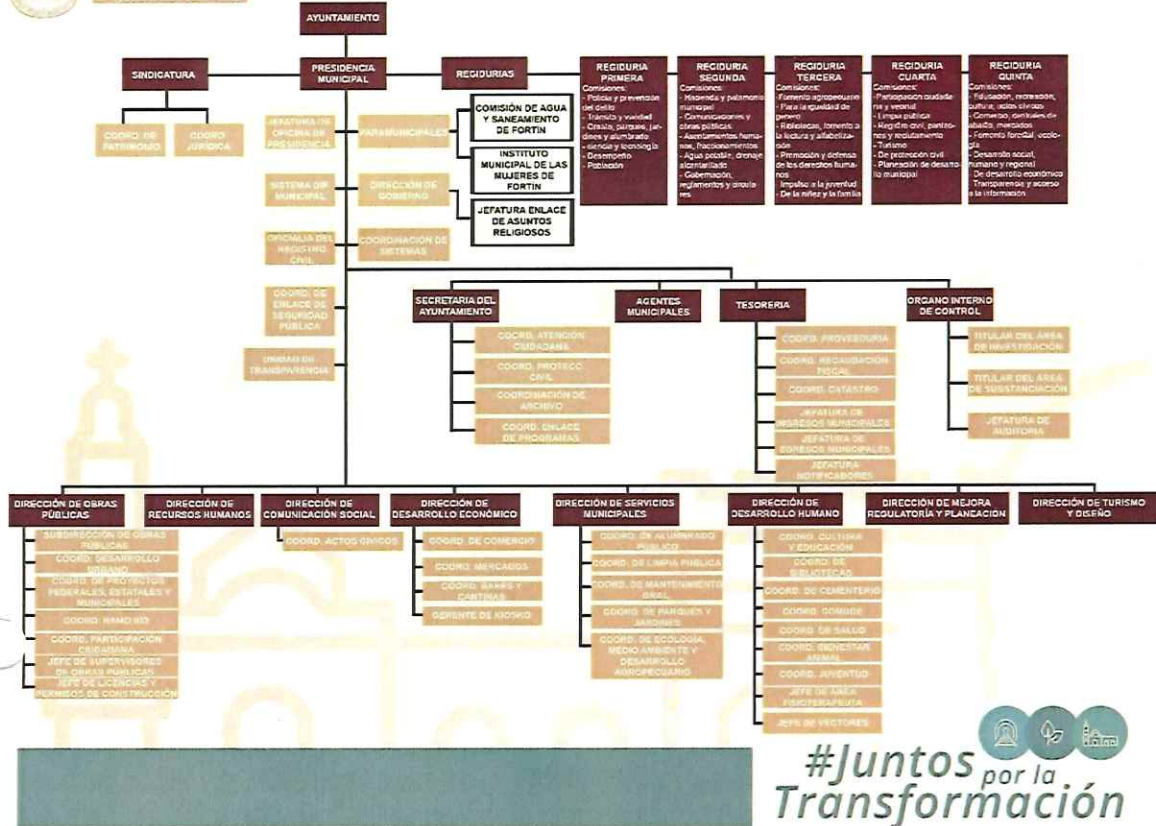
AYUNTAMIENTO

SINDICATURA

PRESIDENCIA MUNICIPAL

REGIDURIAS

REGIDURIA PRIMERA
Comisiones:
- Policía y prevención del delito
- Tránsito y vialidad
- Ornato, parques, jardines y alumbrado
- ciencia y tecnología
- Desempeño
- Población

REGIDURIA SEGUNDA
Comisiones:
- Hacienda y patrimonio municipal
- Comunicaciones y obras públicas
- Asentamientos humanos, fraccionamientos
- Agua potable, drenaje alcantarillado
- Gobernación, reglamentos y circulares

REGIDURIA TERCERA
Comisiones:
- Fomento agropecuario
- Para la igualdad de genero
- Bibliotecas, fomento a la lectura y alfabetización
- Promoción y defensa de los derechos humanos
- Impulso a la juventud
- De la niñez y la familia

REGIDURIA CUARTA
Comisiones:
- Participación ciudadana y vecinal
- Limpia pública
- Registro civil, panteones y reclutamiento
- Turismo
- De protección civil
- Planeación de desarrollo municipal

REGIDURIA QUINTA
Comisiones:
- Educación, recreación, cultura, actos cívicos
- Comercio, centrales de abasto, mercados
- Fomento forestal, ecología
- Desarrollo social, humano y regional
- De desarrollo económico
- Transparencia y acceso a la información

COORD. DE PATRIMONIO

COORD. JURIDICA

JEFATURA DE OFICINA DE PRESIDENCIA

PARAMUNICIPALES

COMISIÓN DE AGUA Y SANEAMIENTO DE FORTÍN

INSTITUTO MUNICIPAL DE LAS MUJERES DE FORTÍN

SISTEMA DIF MUNICIPAL

DIRECCIÓN DE GOBIERNO

JEFATURA ENLACE DE ASUNTOS RELIGIOSOS

OFICIALIA DEL REGISTRO CIVIL

COORDINACIÓN DE SISTEMAS

COORD. DE ENLACE DE SEGURIDAD PUBLICA

UNIDAD DE TRANSPARENCIA

SECRETARIA DEL AYUNTAMIENTO

AGENTES MUNICIPALES

TESORERIA

ORGANO INTERNO DE CONTROL

COORD. ATENCIÓN CIUDADANA

COORD. PROTECC CIVIL

COORDINACIÓN DE ARCHIVO

COORD. ENLACE DE PROGRAMAS

COORD. PROVEDURIA

COORD. RECAUDACIÓN FISCAL

COORD. CATASTRO

JEFATURA DE INGRESOS MUNICIPALES

JEFATURA DE EGRESOS MUNICIPALES

JEFATURA NOTIFICADORES

TITULAR DEL ÁREA DE INVESTIGACIÓN

TITULAR DEL ÁREA DE SUSTANCIACIÓN

JEFATURA DE AUDITORIA

DIRECCIÓN DE OBRAS PÚBLICAS

DIRECCIÓN DE RECURSOS HUMANOS

DIRECCIÓN DE COMUNICACIÓN SOCIAL

DIRECCIÓN DE DESARROLLO ECONÓMICO

DIRECCIÓN DE SERVICIOS MUNICIPALES

DIRECCIÓN DE DESARROLLO HUMANO

DIRECCIÓN DE MEJORA REGULATORIA Y PLANEACIÓN

DIRECCIÓN DE TURISMO Y DISEÑO

SUBDIRECCIÓN DE OBRAS PÚBLICAS

COORD. DESARROLLO URBANO

COORD. DE PROYECTOS FEDERALES, ESTATALES Y MUNICIPALES

COORD. RAMO 033

COORD. PARTICIPACIÓN CIUDADANA

JEFE DE SUPERVISORES DE OBRAS PÚBLICAS

JEFE DE LICENCIAS Y PERMISOS DE CONSTRUCCIÓN

COORD. ACTOS CIVICOS

COORD. DE COMERCIO

COORD. MERCADOS

COORD. BARES Y CANTINAS

GERENTE DE KIOSKO

COORD. DE ALUMBRADO PUBLICO

COORD. DE LIMPIA PUBLICA

COORD. DE MANTENIMIENTO GRAL

COORD. DE PARQUES Y JARDINES

COORD. DE ECOLOGÍA, MEDIO AMBIENTE Y DESARROLLO AGROPECUARIO

COORD. CULTURA Y EDUCACIÓN

COORD. DE BIBLIOTECAS

COORD. DE CEMENTERIO

COORD. COMUDE

COORD. DE SALUD

COORD. BIENESTAR ANIMAL

COORD. JUVENTUD

JEFE DE AREA FISIOTERAPEUTA

JEFE DE VECTORES

#Juntos por la Transformación